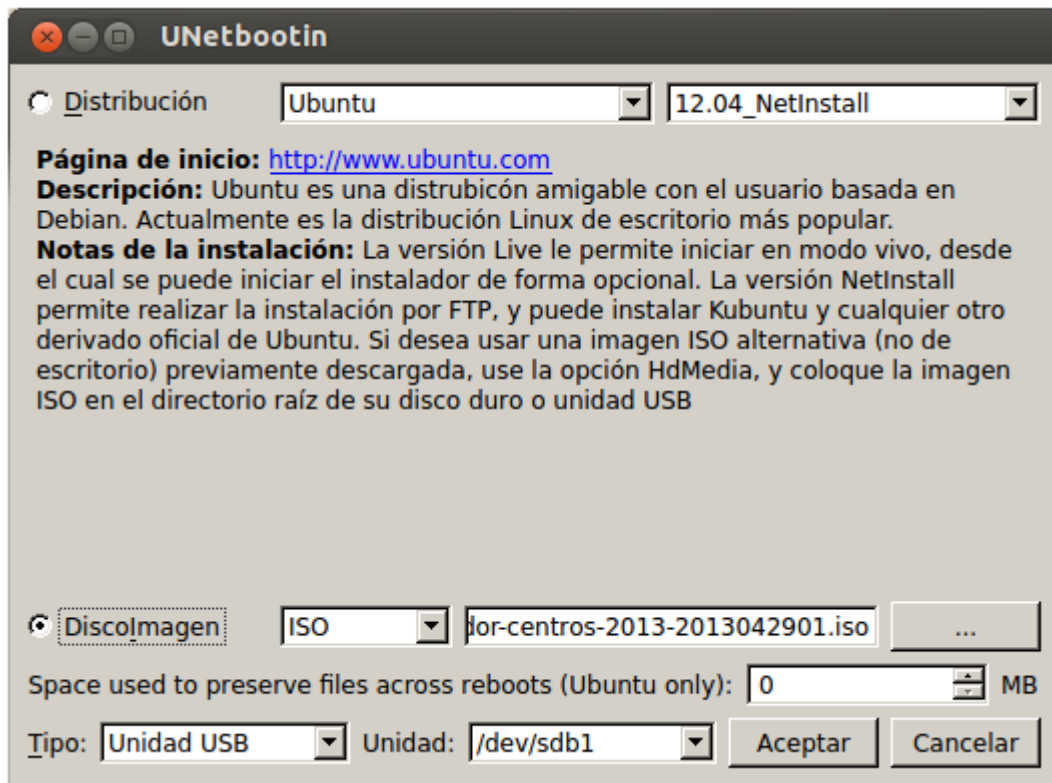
UNetbootin

Distribución | Ubuntu | 12.04_NetInstall

Página de inicio: http://www.ubuntu.com
Descripción: Ubuntu es una distrubicón amigable con el usuario basada en Debian. Actualmente es la distribución Linux de escritorio más popular.
Notas de la instalación: La versión Live le permite iniciar en modo vivo, desde el cual se puede iniciar el instalador de forma opcional. La versión NetInstall permite realizar la instalación por FTP, y puede instalar Kubuntu y cualquier otro derivado oficial de Ubuntu. Si desea usar una imagen ISO alternativa (no de escritorio) previamente descargada, use la opción HdMedia, y coloque la imagen ISO en el directorio raíz de su disco duro o unidad USB

DiscoImagen | ISO | dor-centros-2013-2013042901.iso | ...

Space used to preserve files across reboots (Ubuntu only): 0 MB

Tipo: Unidad USB | Unidad: /dev/sdb1 | Aceptar | Cancelar